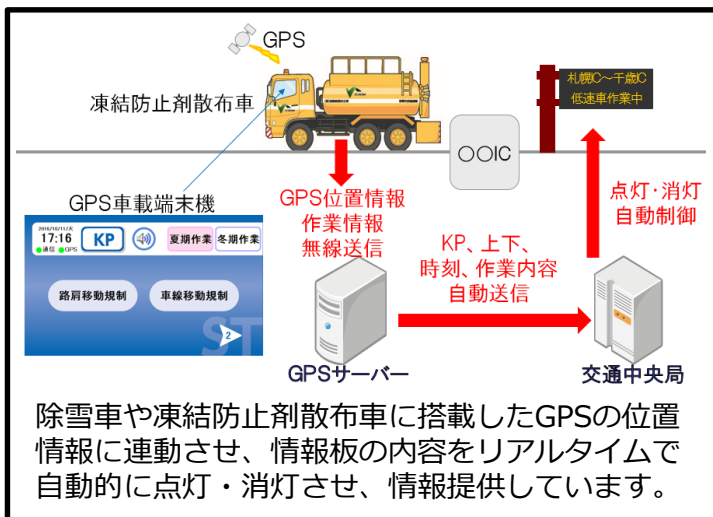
GPS

凍結防止剤散布車

札幌IC～千歳IC
低速車作業中

〇〇IC

GPS車載端末機

2016/10/11火
17:16
●通信 ●GPS

KP

夏期作業

冬期作業

路肩移動規制

車線移動規制

2

GPS位置情報
作業情報
無線送信

KP、上下、
時刻、作業内容
自動送信

点灯・消灯
自動制御

GPSサーバー

交通中央局

除雪車や凍結防止剤散布車に搭載したGPSの位置情報に連動させ、情報板の内容をリアルタイムで自動的に点灯・消灯させ、情報提供しています。